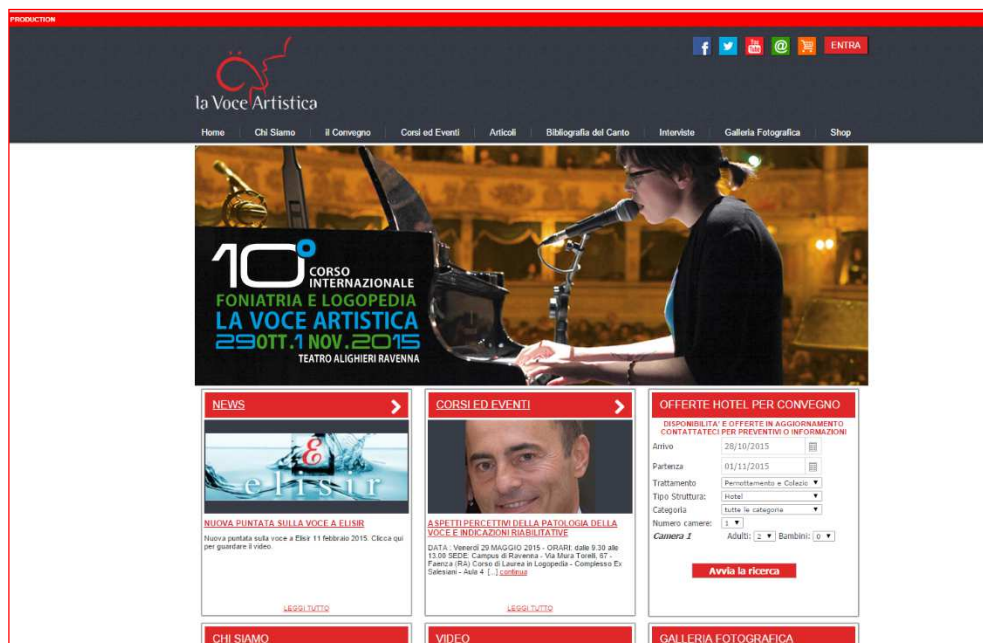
PRODUCTION

ENTRA

la Voce Artistica

Home | Chi Siamo | il Convegno | Corsi ed Eventi | Articoli | Bibliografia del Canto | Interviste | Galleria Fotografica | Shop

10° CORSO INTERNAZIONALE
FONIATRIA E LOGOPEDIA
LA VOCE ARTISTICA
29 OTT. 1 NOV. 2015
TEATRO ALIGHIERI RAVENNA

NEWS

elisir

NUOVA PUNTATA SULLA VOCE A ELISIR

Nuova puntata sulla voce a Elisir 11 febbraio 2015. Clicca qui per guardare il video.

LEGGI TUTTO

CORSI ED EVENTI

ASPETTI PERCETTIVI DELLA PATOLOGIA DELLA VOCE E INDICAZIONI RIABILITATIVE

DATA : Venerdì 29 MAGGIO 2015 - ORARI: dalle 9.30 alle 13.00 SEDE: Campus di Ravenna - Via Mura Torelli, 67 - Faenza (RA) Corso di Laurea in Logopedia - Complesso Ex Salesiani - Aula 4 [...] continua

LEGGI TUTTO

OFFERTE HOTEL PER CONVEGNO

DISPONIBILITA' E OFFERTE IN AGGIORNAMENTO CONTATTATECI PER PREVENTIVI O INFORMAZIONI

Arrivo 28/10/2015
Partenza 01/11/2015
Trattamento Pernottamento e Colazio
Tipo Struttura: Hotel
Categoria tutte le categorie
Numero camere: 1
Camera 1 Adulti: 2 Bambini: 0

Avvia la ricerca

CHI SIAMO

VIDEO

GALLERIA FOTOGRAFICA